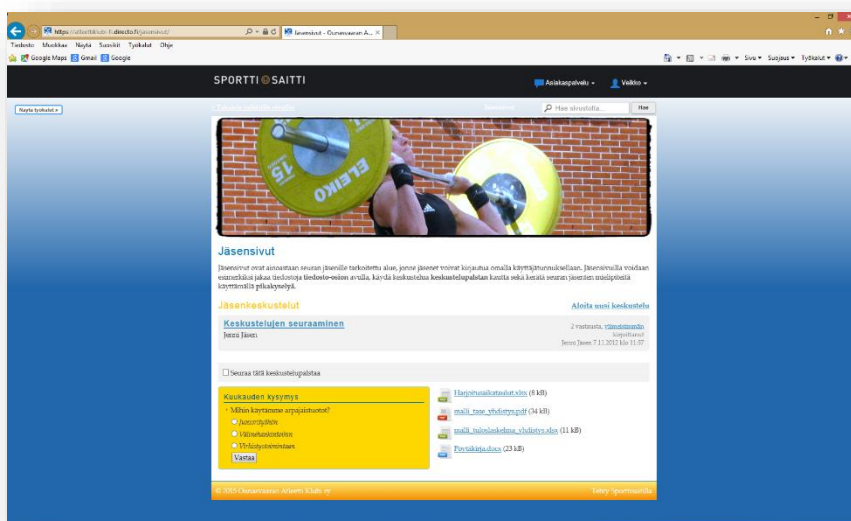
https://urheiluklubi-fi.directo.fi/jasensivut/
Jäsensivut - Ounasvaaran A... ×
Tiedosto Muokkaa Näytä Suosikit Työkalut Ohje
Google Maps Gmail Google
Sivu ▾ Suojaus ▾ Työkalut ▾
SPORTTI SAITTI
Asiakaspalvelu ▾
Veikko ▾
Näytä työkalut
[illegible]
Hae sivustolta...
Hae
ELEIKO
15
Jäsensivut
Jäsensivut ovat ainoastaan seuran jäsenille tarkoitettu alue, jonne jäsenet voivat kirjautua omalla käyttäjätunnuksellaan. Jäsensivuilla voidaan esimerkiksi jakaa tiedostoja tiedosto-osion avulla, käydä keskustelua keskustelupalstan kautta sekä kerätä seuran jäsenten mielipiteitä käyttämällä pikakyselyä.
Jäsenkeskustelut
Aloita uusi keskustelu
Keskustelujen seuraaminen
Jenni Jäsen
2 vastausta, viimeisimmän kirjoittanut Jenni Jäsen 7.11.2012 klo 11:37
Seuraa tätä keskustelupalstaa
Kuukauden kysymys
Mihin käytämme arpajaistuotot?
Junioritytöihin
Välinehankintoihin
Virkistystoimintaan
Vastaa
Harjoitusaikataulut.xlsx (8 kB)
malli_tase_yhdistys.pdf (34 kB)
malli_tuloslaskelma_yhdistys.xlsx (11 kB)
Pöytäkirja.docx (23 kB)
© 2015 Ounasvaaran Atleetti Klubi ry
Tehty Sporttisaitilla